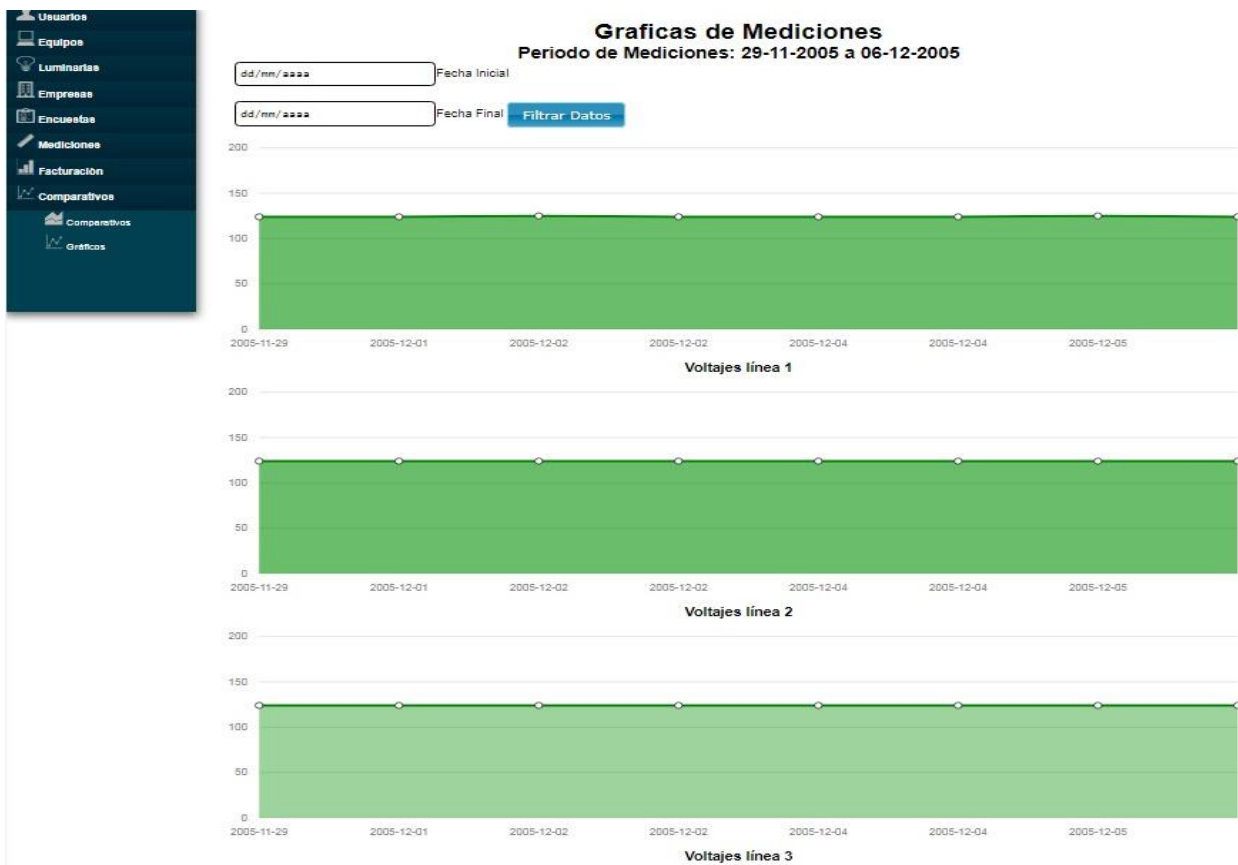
Usuarios
Equipos
Luminarias
Empresas
Encuestas
Mediciones
Facturación
Comparativos
Comparativos
Gráficos

Graficas de Mediciones
Periodo de Mediciones: 29-11-2005 a 06-12-2005

dd/mm/aaaa Fecha Inicial

dd/mm/aaaa Fecha Final Filtrar Datos

200
150
100
50
0
2005-11-29 2005-12-01 2005-12-02 2005-12-02 2005-12-04 2005-12-04 2005-12-05
Voltajes línea 1

200
150
100
50
0
2005-11-29 2005-12-01 2005-12-02 2005-12-02 2005-12-04 2005-12-04 2005-12-05
Voltajes línea 2

200
150
100
50
0
2005-11-29 2005-12-01 2005-12-02 2005-12-02 2005-12-04 2005-12-04 2005-12-05
Voltajes línea 3